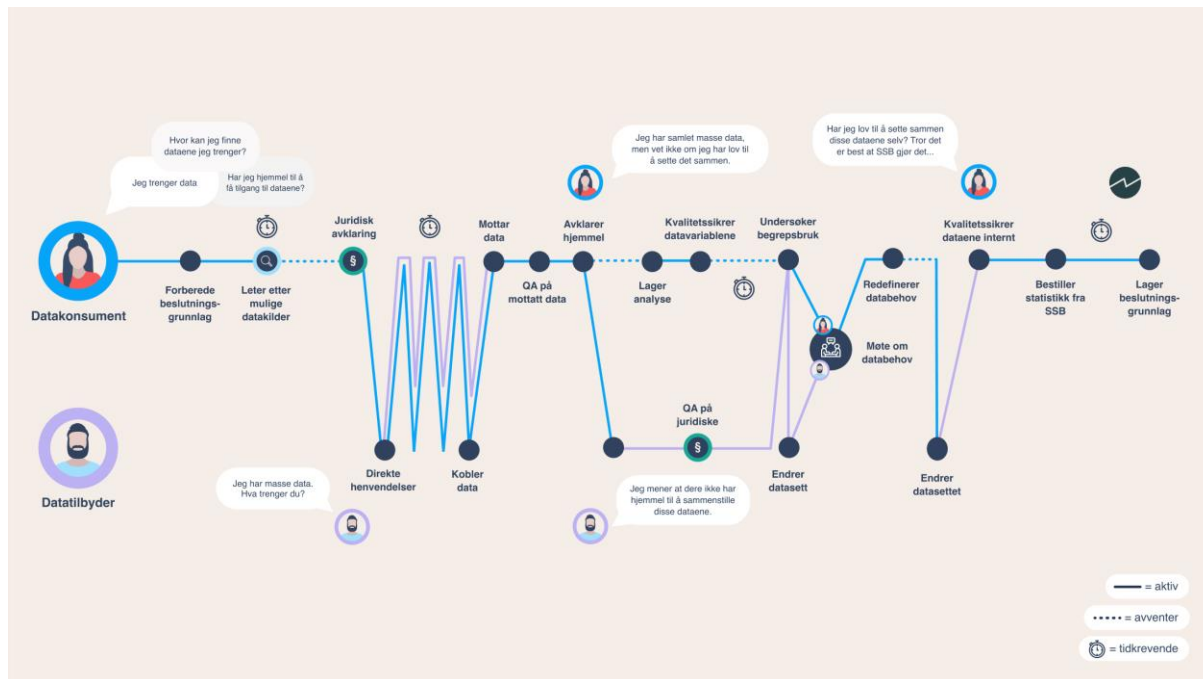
Hvor kan jeg finne dataene jeg trenger?

Jeg trenger data

Har jeg hjemmel til å få tilgang til dataene?

Jeg har samlet masse data, men vet ikke om jeg har lov til å sette det sammen.

Har jeg lov til å sette sammen disse dataene selv? Tror det er best at SSB gjør det...

Datakonsument

Forberede beslutningsgrunnlag

Leter etter mulige datakilder

Juridisk avklaring

§

Mottar data

QA på mottatt data

Avklarer hjemmel

Lager analyse

Kvalitetssikrer datavariablene

Undersøker begrepsbruk

Møte om databehov

Redefinerer databehov

Kvalitetssikrer dataene internt

Bestiller statistikk fra SSB

Lager beslutningsgrunnlag

Datatilbyder

Direkte henvendelser

Kobler data

QA på juridiske

§

Endrer datasett

Endrer datasettet

Jeg har masse data. Hva trenger du?

Jeg mener at dere ikke har hjemmel til å sammenstille disse dataene.

= aktiv

= avventer

= tidkrevende